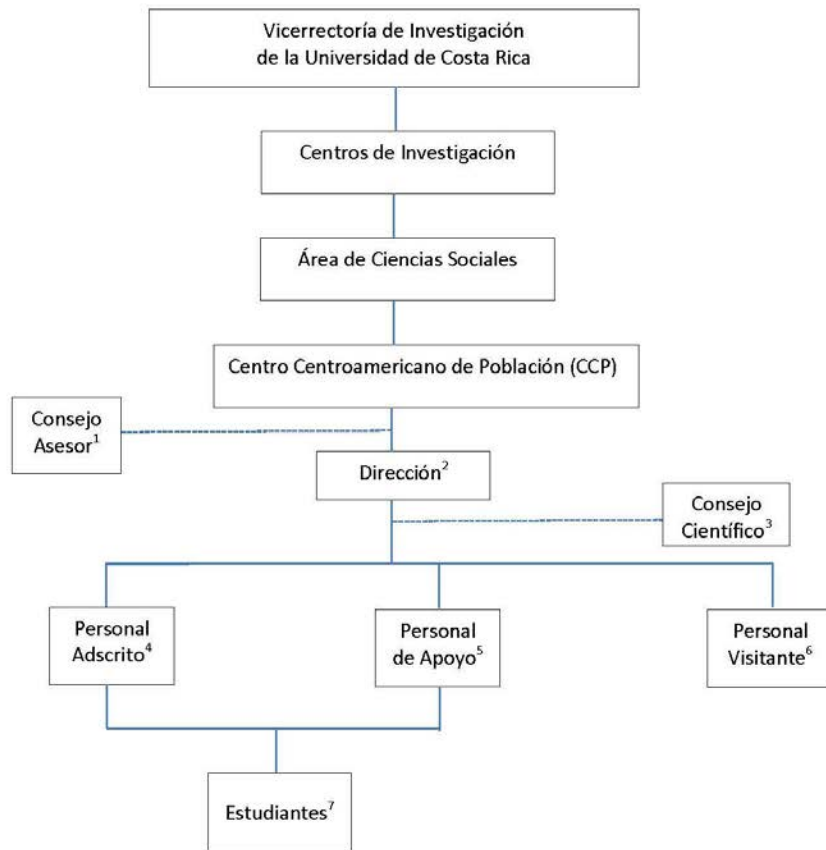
Vicerrectoría de Investigación de la Universidad de Costa Rica

Centros de Investigación

Área de Ciencias Sociales

Centro Centroamericano de Población (CCP)

Consejo Asesor$^1$

Dirección$^2$

Consejo Científico$^3$

Personal Adscrito$^4$

Personal de Apoyo$^5$

Personal Visitante$^6$

Estudiantes$^7$